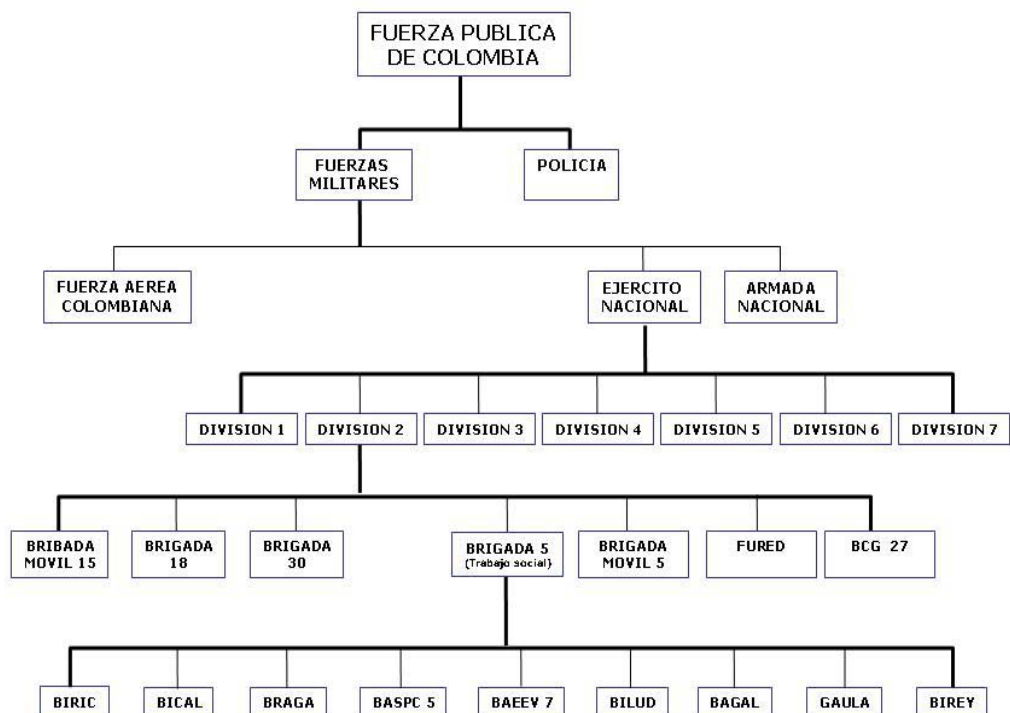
FUERZA PUBLICA DE COLOMBIA

FUERZAS MILITARES

POLICIA

FUERZA AEREA COLOMBIANA

EJERCITO NACIONAL

ARMADA NACIONAL

DIVISION 1

DIVISION 2

DIVISION 3

DIVISION 4

DIVISION 5

DIVISION 6

DIVISION 7

BRIBADA MOVIL 15

BRIGADA 18

BRIGADA 30

BRIGADA 5 (Trabajo social)

BRIGADA MOVIL 5

FURED

BCG 27

BIRIC

BICAL

BRAGA

BASPC 5

BAEEV 7

BILUD

BAGAL

GAULA

BIREY